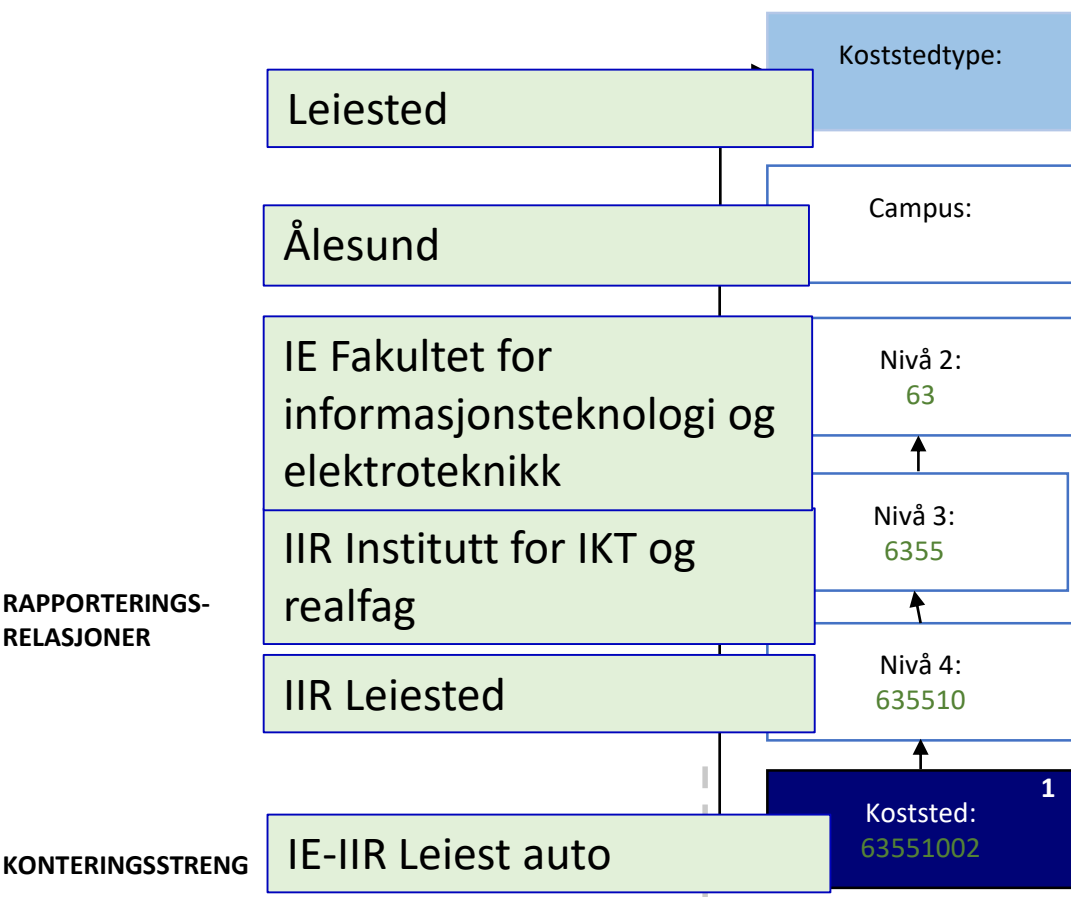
Koststedtype:

Leiested

Campus:

Ålesund

Nivå 2:
63

IE Fakultet for informasjonsteknologi og elektroteknikk

Nivå 3:
6355

IIR Institutt for IKT og realfag

RAPPORTERINGS-RELASJONER

Nivå 4:
635510

IIR Leiested

1

Koststed:
63551002

KONTERINGSSTRENG

IE-IIR Leiest auto